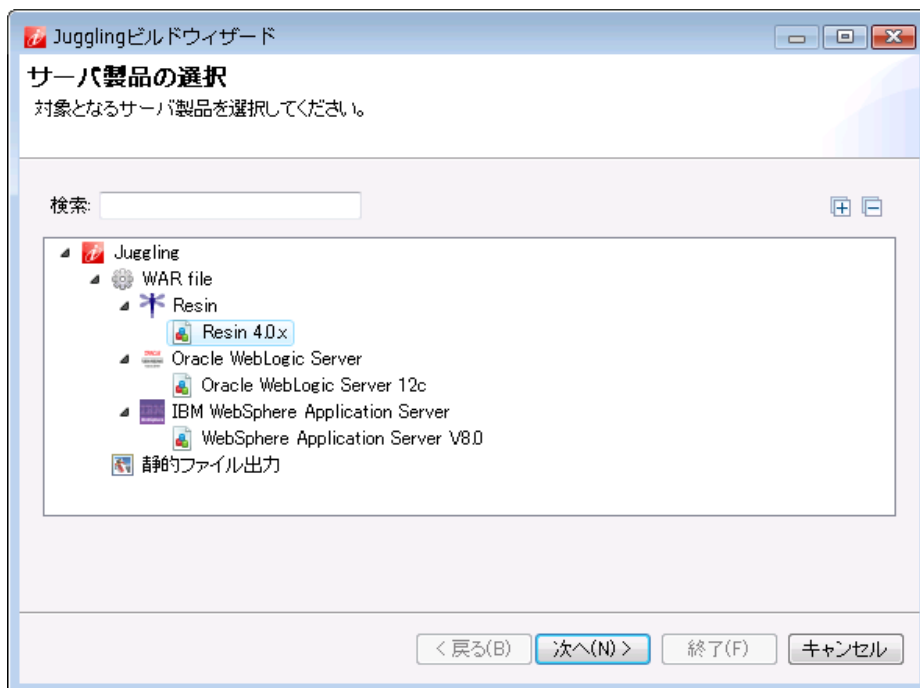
Jugglingビルドウィザード

サーバ製品の選択

対象となるサーバ製品を選択してください。

検索:

Juggling
WAR file
Resin
Resin 4.0.x
Oracle WebLogic Server
Oracle WebLogic Server 12c
IBM WebSphere Application Server
WebSphere Application Server V8.0
静的ファイル出力

< 戻る(B) 次へ(N) > 終了(F) キャンセル